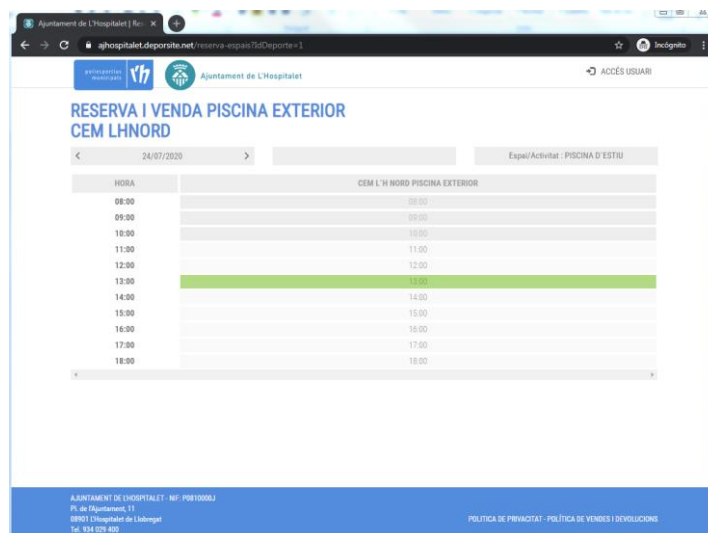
Ajuntament de L'Hospitalet | Re... ×

ajhospitalet.deporsite.net/reserva-espais?IdDeporte=1

Incógnito

poliesportius municipals

Ajuntament de L'Hospitalet

ACCÉS USUARI

RESERVA I VENDA PISCINA EXTERIOR CEM LHNORD

< 24/07/2020 >

Espai/Activitat : PISCINA D'ESTIU

| HORA | CEM L'H NORD PISCINA EXTERIOR |
|---|---|
| 08:00 | 08:00 |
| 09:00 | 09:00 |
| 10:00 | 10:00 |
| 11:00 | 11:00 |
| 12:00 | 12:00 |
| 13:00 | 13:00 |
| 14:00 | 14:00 |
| 15:00 | 15:00 |
| 16:00 | 16:00 |
| 17:00 | 17:00 |
| 18:00 | 18:00 |

AJUNTAMENT DE L'HOSPITALET - NIF: P0810000J
Pl. de l'Ajuntament, 11
08901 L'Hospitalet de Llobregat
Tel. 934 029 400

POLITICA DE PRIVACITAT - POLÍTICA DE VENDES I DEVOLUCIONS